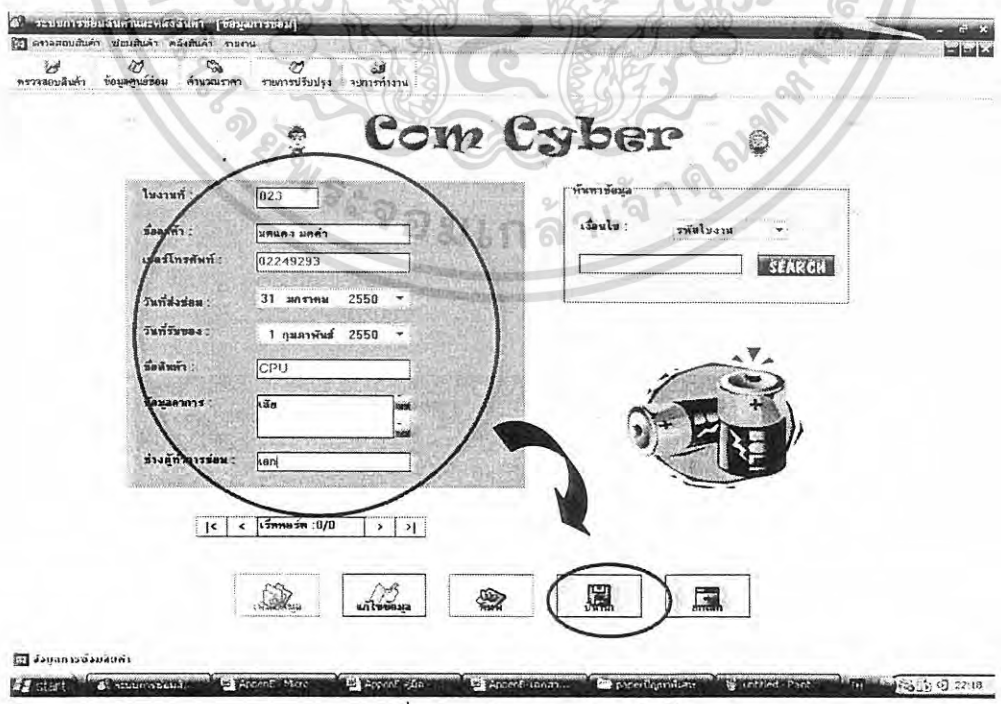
ระบบการซ่อมสินค้าและคลังสินค้า - [ข้อมูลการซ่อม]
ตรวจสอบสินค้า ซ่อมสินค้า คลังสินค้า รายงาน
ตรวจสอบสินค้า ข้อมูลศูนย์ซ่อม คำนวณราคา รายการปรับปรุง รายการทำงาน

Com Cyber

ใบงานที่ : 023
ชื่อลูกค้า : มดแดง มดดำ
เบอร์โทรศัพท์ : 02249293
วันที่สั่งซ่อม : 31 มกราคม 2550
วันที่รับของ : 1 กุมภาพันธ์ 2550
ชื่อสินค้า : CPU
ข้อมูลอาการ : เสีย
ช่างผู้ทำการซ่อม : เอก

ค้นหาข้อมูล
เงื่อนไข : รหัสใบงาน
SEARCH

|< < เร็คคอร์ด :0/0 > >|

เพิ่มข้อมูล แก้ไขข้อมูล พิมพ์ บันทึก ยกเลิก

ข้อมูลการซ่อมสินค้า

start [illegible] AppenE - Micro AppenE-คู่มือ AppenE-เอกสาร... paper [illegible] untitled - Paint 22:18